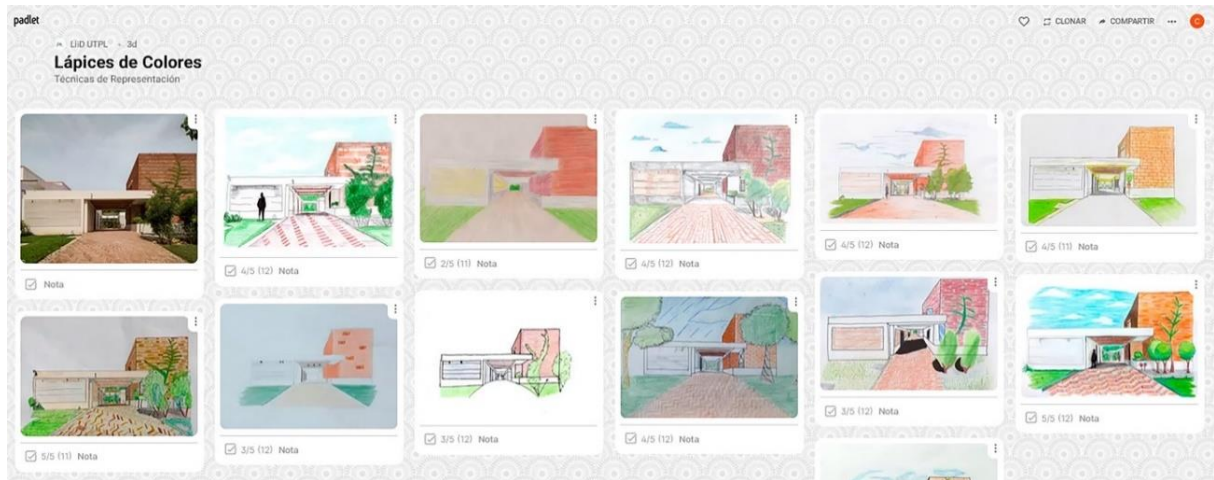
padlet

LIiD UTPL • 3d

Lápices de Colores

Técnicas de Representación

CLONAR COMPARTIR ··· C

Nota

4/5 (12) Nota

2/5 (11) Nota

4/5 (12) Nota

4/5 (12) Nota

4/5 (11) Nota

5/5 (11) Nota

3/5 (12) Nota

3/5 (12) Nota

4/5 (12) Nota

3/5 (12) Nota

5/5 (12) Nota